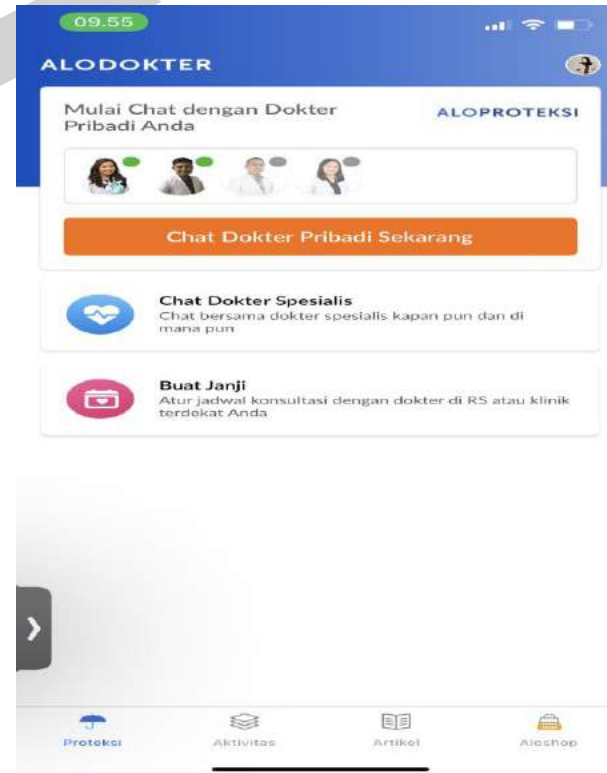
09.55

ALODOKTER

Mulai Chat dengan Dokter Pribadi Anda

ALOPROTEKSI

Chat Dokter Pribadi Sekarang

Chat Dokter Spesialis
Chat bersama dokter spesialis kapan pun dan di mana pun

Buat Janji
Atur jadwal konsultasi dengan dokter di RS atau klinik terdekat Anda

Proteksi
Aktivitas
Artikel
Aloshop